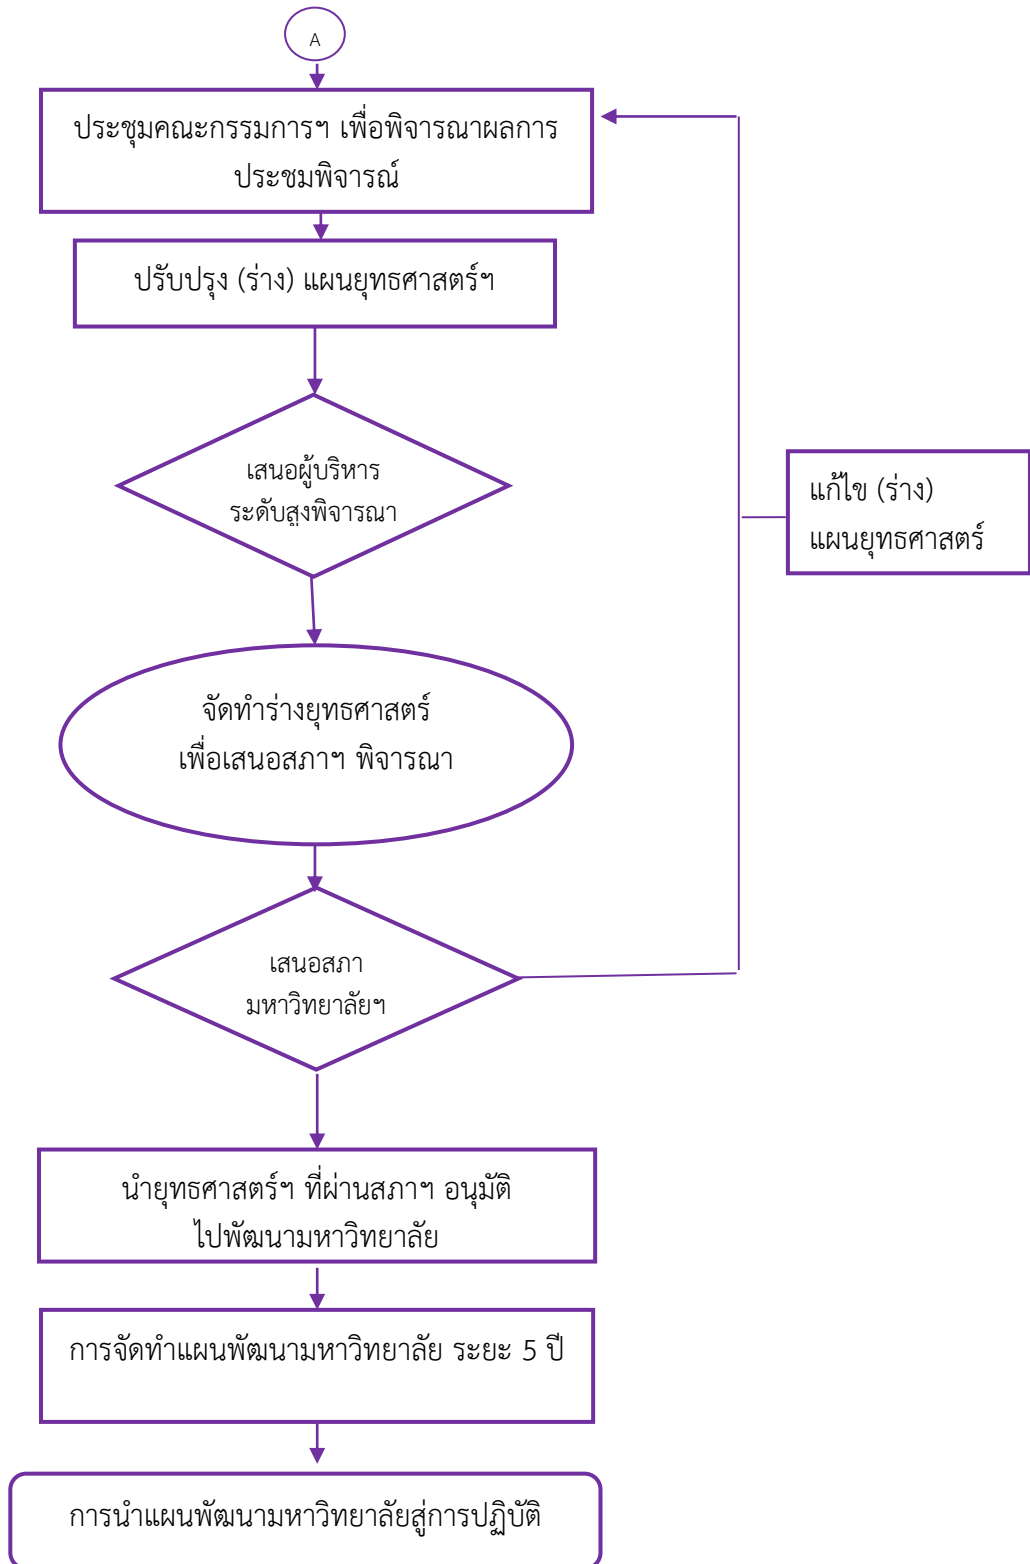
A

ประชุมคณะกรรมการฯ เพื่อพิจารณาผลการประชมพิจารณ์

ปรับปรุง (ร่าง) แผนยุทธศาสตร์ฯ

เสนอผู้บริหารระดับสูงพิจารณา

จัดทำร่างยุทธศาสตร์เพื่อเสนอสภาฯ พิจารณา

เสนอสภามหาวิทยาลัยฯ

แก้ไข (ร่าง) แผนยุทธศาสตร์

นำยุทธศาสตร์ฯ ที่ผ่านสภาฯ อนุมัติไปพัฒนามหาวิทยาลัย

การจัดทำแผนพัฒนามหาวิทยาลัย ระยะ 5 ปี

การนำแผนพัฒนามหาวิทยาลัยสู่การปฏิบัติ